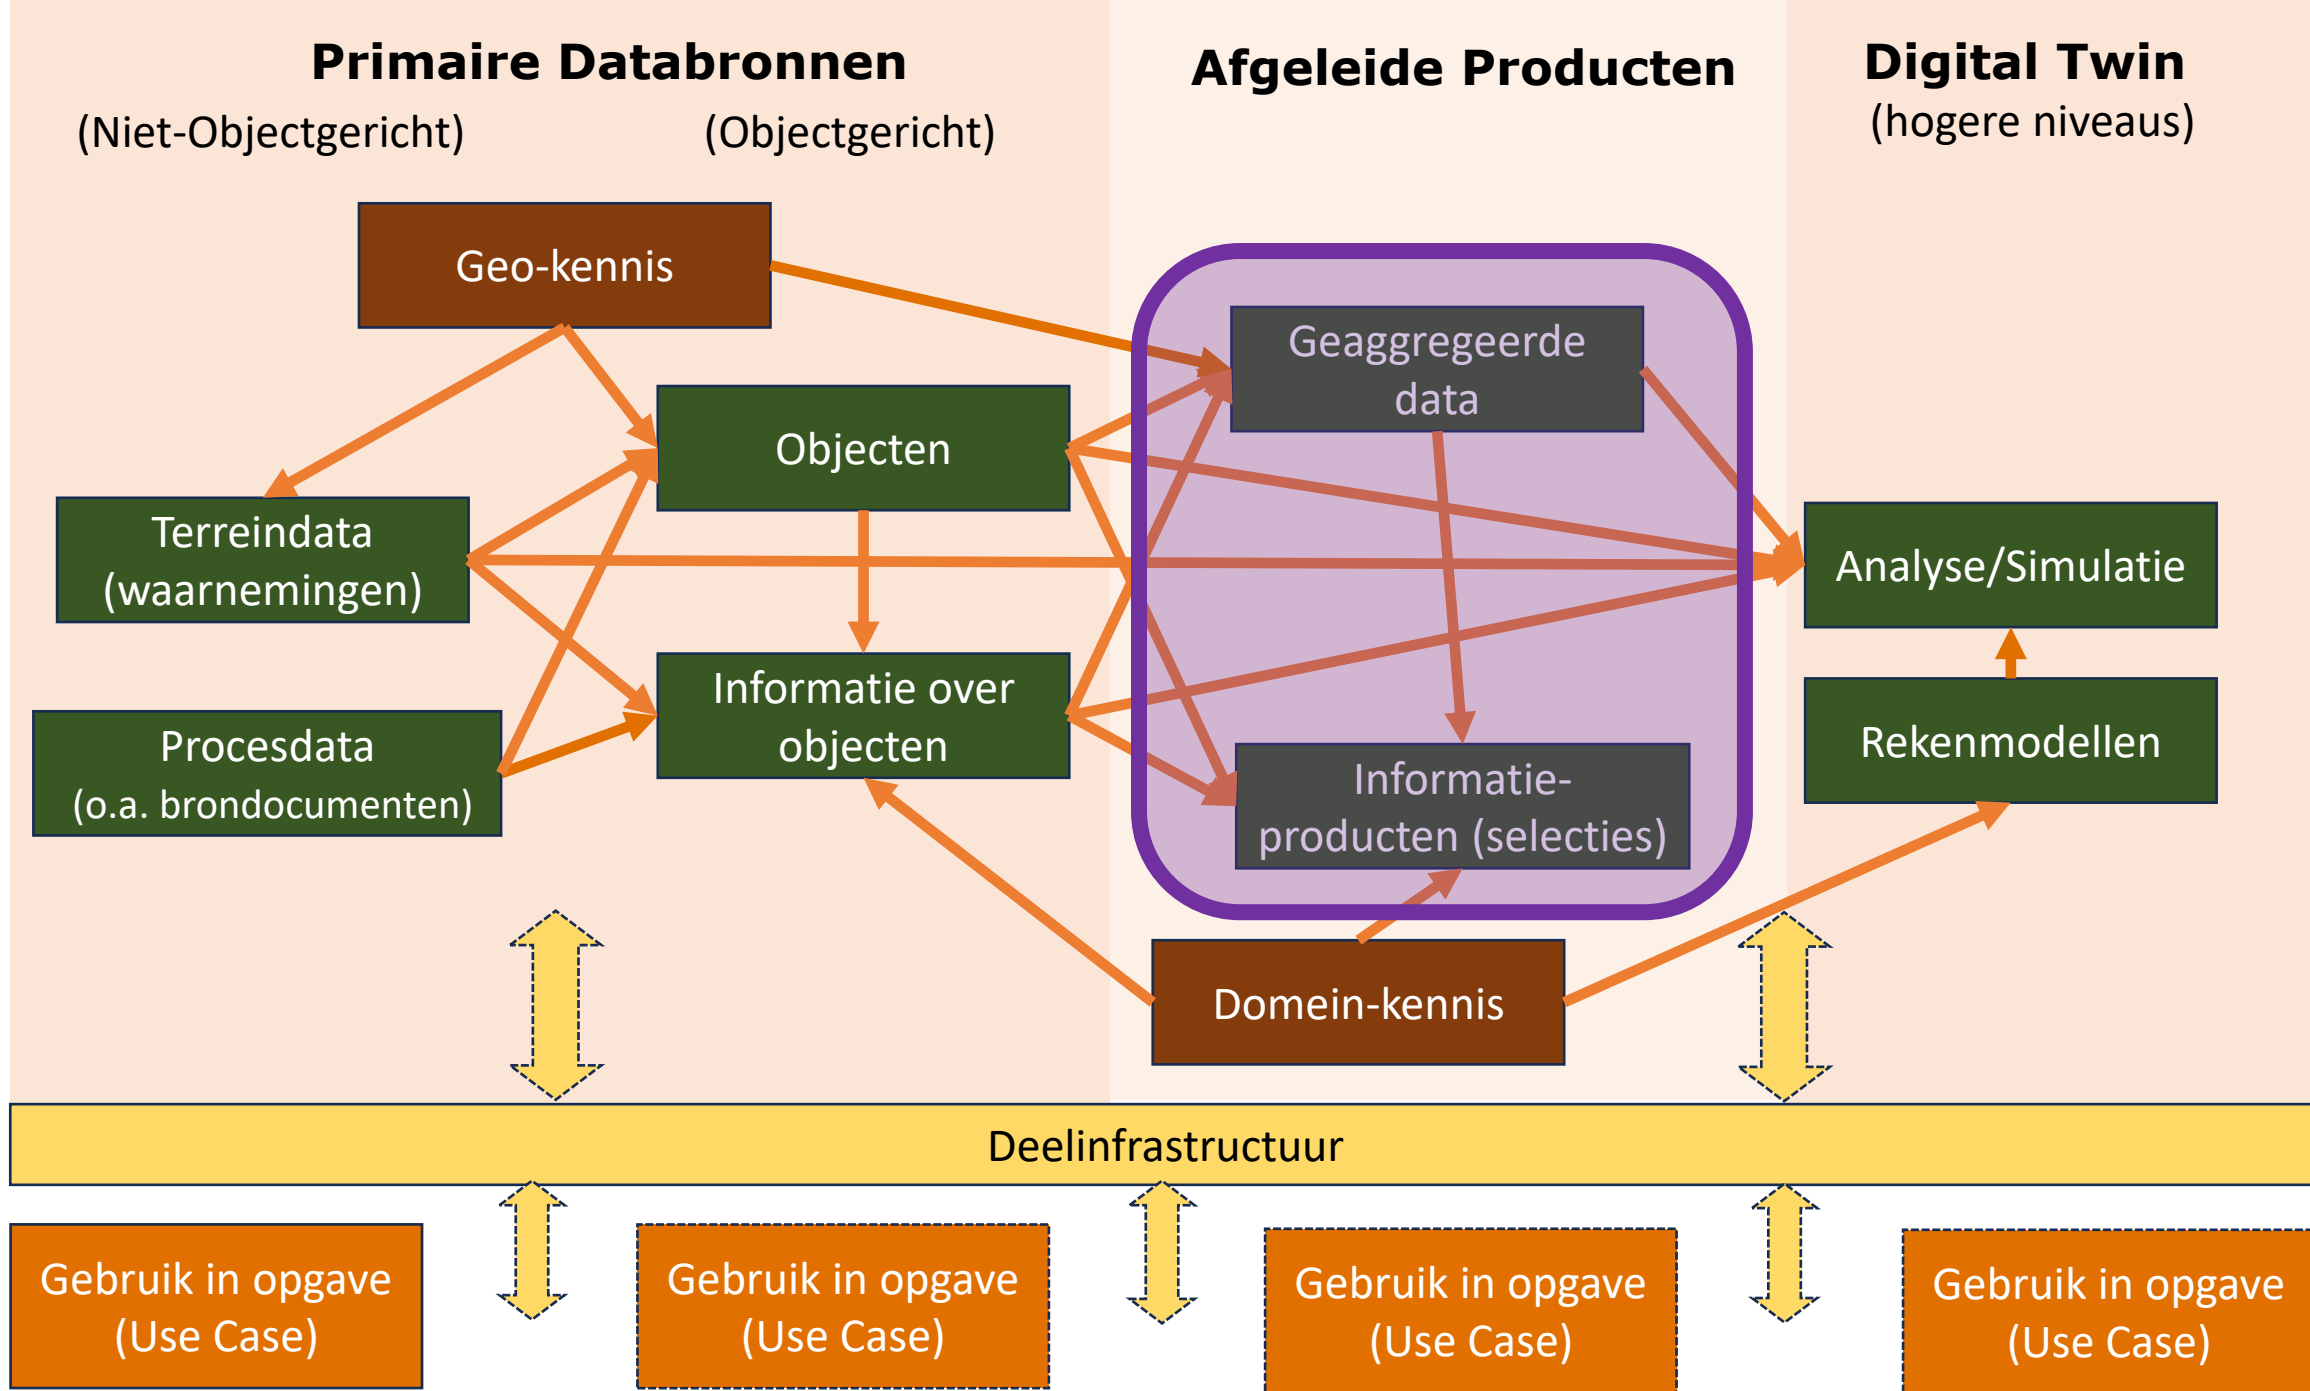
Primaire Databronnen

(Niet-Objectgericht)

(Objectgericht)

Afgeleide Producten

Digital Twin
(hogere niveaus)

Geo-kennis

Objecten

Terreindata (waarnemingen)

Procesdata (o.a. brondocumenten)

Informatie over objecten

Geaggregeerde data

Informatie-producten (selecties)

Analyse/Simulatie

Rekenmodellen

Domein-kennis

Deelinfrastructuur

Gebruik in opgave (Use Case)

Gebruik in opgave (Use Case)

Gebruik in opgave (Use Case)

Gebruik in opgave (Use Case)